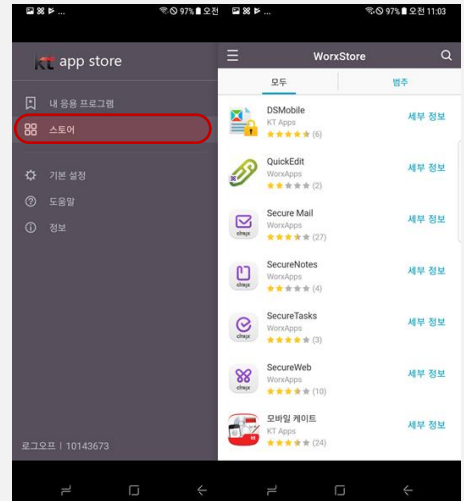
97% 오전

kt app store

내 응용 프로그램

스토어

기본 설정

도움말

정보

로그오프 | 10143673

97% 오전 11:03

WorxStore

모두

범주

DSMobile
KT Apps
(6)
세부 정보

QuickEdit
WorxApps
(2)
세부 정보

Secure Mail
WorxApps
(27)
세부 정보

SecureNotes
WorxApps
(4)
세부 정보

SecureTasks
WorxApps
(3)
세부 정보

SecureWeb
WorxApps
(10)
세부 정보

모바일 게이트
KT Apps
(24)
세부 정보